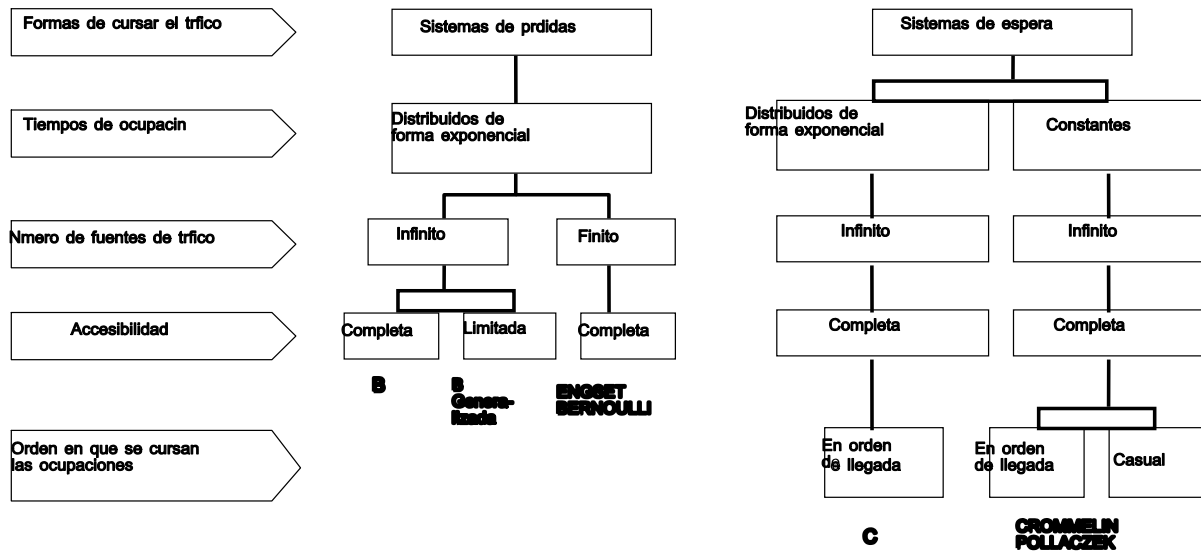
Formas de cursar el trfico

Tiempos de ocupacin

Nmero de fuentes de trfico

Accesibilidad

Orden en que se cursan las ocupaciones

Sistemas de prdidas

Distribuidos de forma exponencial

Infinito

Finito

Completa

Limitada

Completa

B

B Generalizada

ENGSET BERNOULLI

Sistemas de espera

Distribuidos de forma exponencial

Constantes

Infinito

Infinito

Completa

Completa

En orden de llegada

En orden de llegada

Casual

C

CROMMELIN POLLACZEK